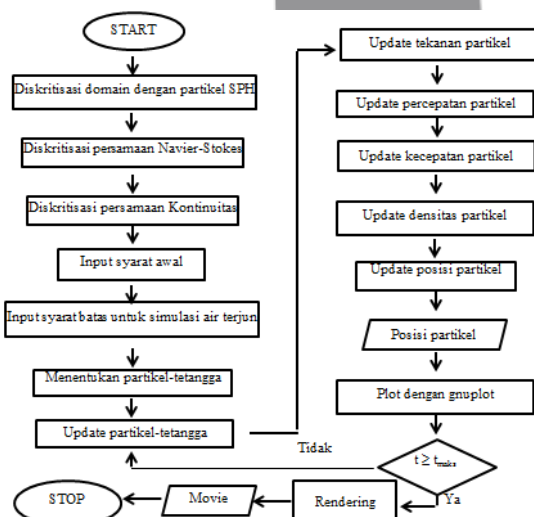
START

Diskritisasi domain dengan partikel SPH

Diskritisasi persamaan Navier-Stokes

Diskritisasi persamaan Kontinuitas

Input syarat awal

Input syarat batas untuk simulasi air terjun

Menentukan partikel-tetangga

Update partikel-tetangga

Update tekanan partikel

Update percepatan partikel

Update kecepatan partikel

Update densitas partikel

Update posisi partikel

Posisi partikel

Plot dengan gnuplot

$t \geq t_{maks}$

Tidak

Ya

Rendering

Movie

STOP